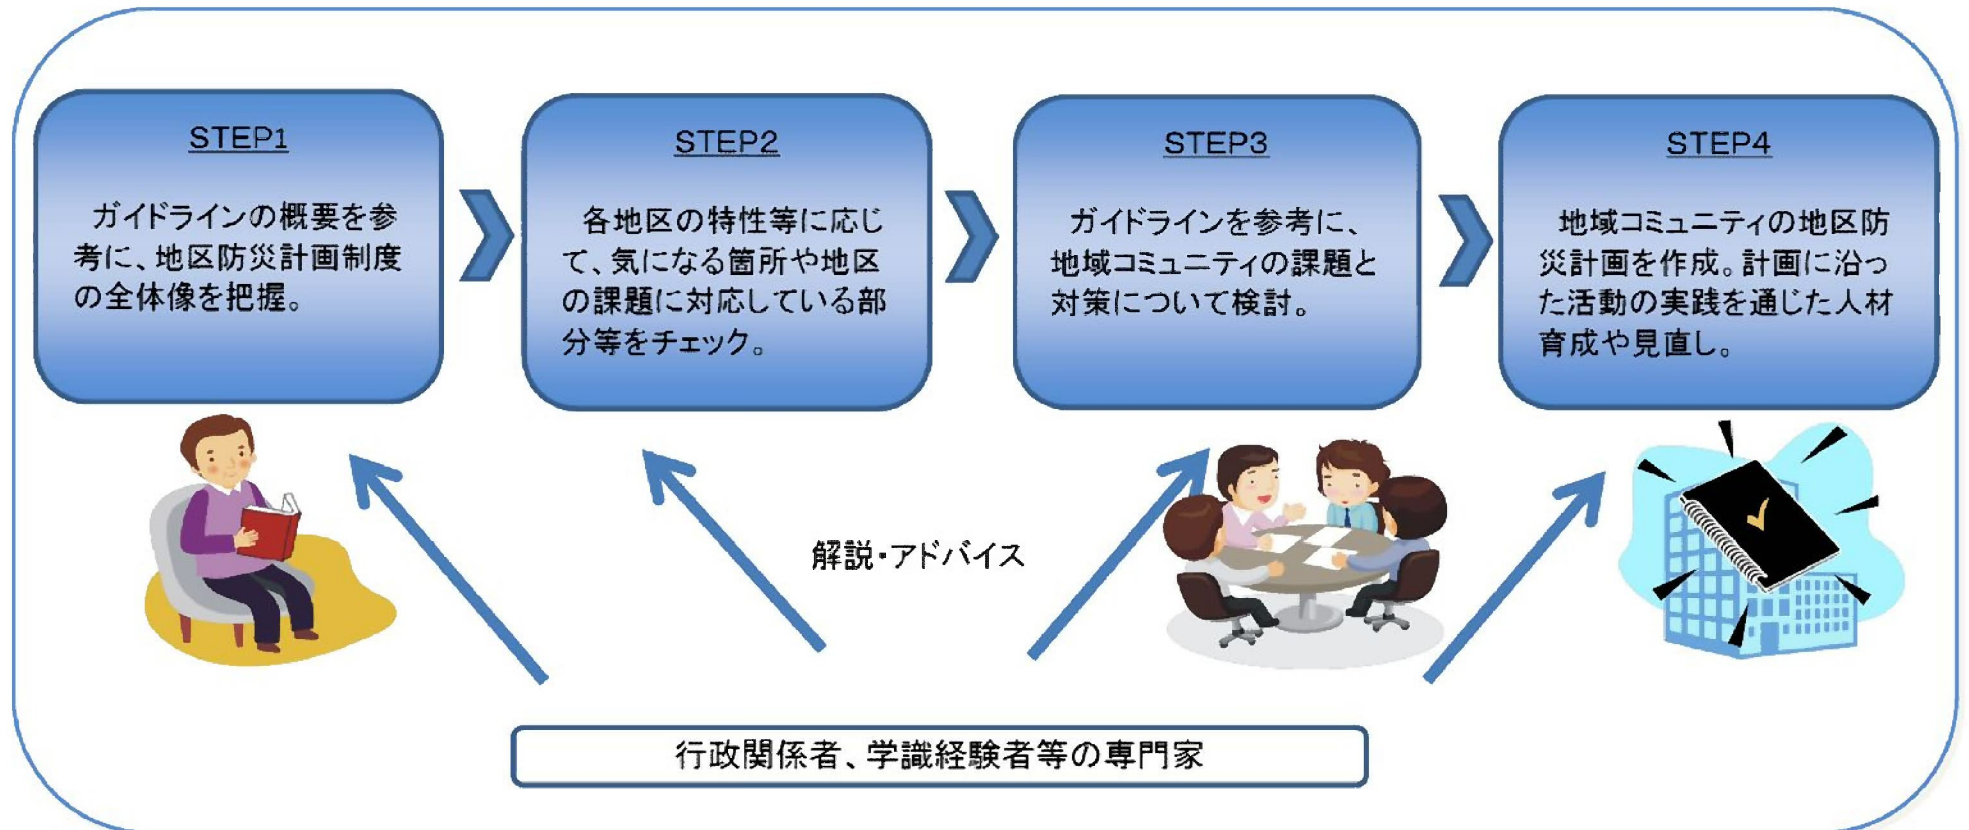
STEP1

ガイドラインの概要を参考に、地区防災計画制度の全体像を把握。

STEP2

各地区の特性等に応じて、気になる箇所や地区の課題に対応している部分等をチェック。

STEP3

ガイドラインを参考に、地域コミュニティの課題と対策について検討。

STEP4

地域コミュニティの地区防災計画を作成。計画に沿った活動の実践を通じた人材育成や見直し。

解説・アドバイス

行政関係者、学識経験者等の専門家